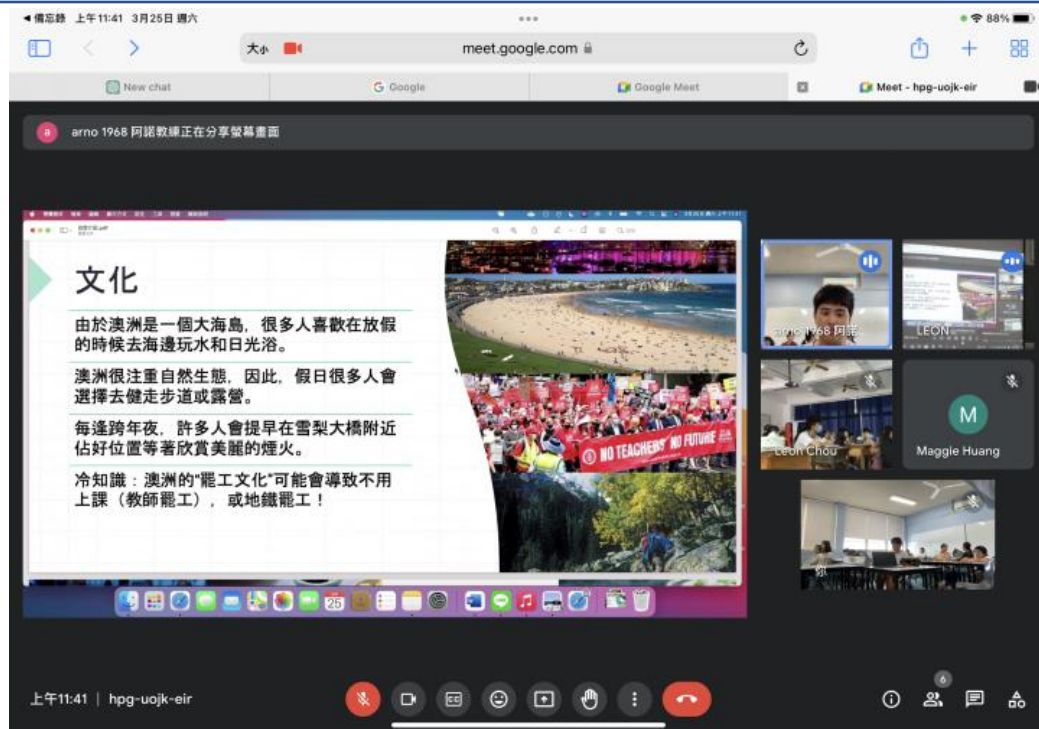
◀ 備忘錄 上午11:41 3月25日 週六

88%

大小

meet.google.com

New chat

Google

Google Meet

Meet - hpg-uojk-eir

arno 1968 阿諾教練正在分享螢幕畫面

文化

由於澳洲是一個大海島，很多人喜歡在放假的時候去海邊玩水和日光浴。

澳洲很注重自然生態，因此，假日很多人會選擇去健走步道或露營。

每逢跨年夜，許多人會提早在雪梨大橋附近佔好位置等著欣賞美麗的煙火。

冷知識：澳洲的"罷工文化"可能會導致不用上課（教師罷工），或地鐵罷工！

NO TEACHERS NO FUTURE

arno 1968 阿諾

LEON

Leon Chou

M

Maggie Huang

你

上午11:41 | hpg-uojk-eir

6